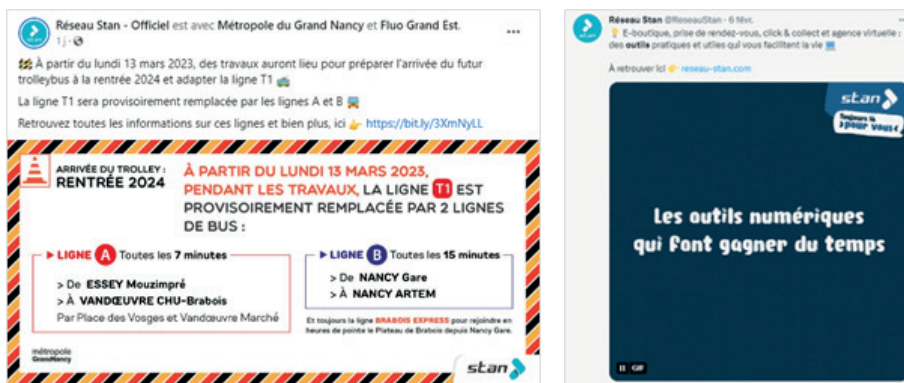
Réseau Stan - Officiel est avec Métropole du Grand Nancy et Fluo Grand Est.
1 j · 

🚧 À partir du lundi 13 mars 2023, des travaux auront lieu pour préparer l'arrivée du futur trolleybus à la rentrée 2024 et adapter la ligne T1 🚋

La ligne T1 sera provisoirement remplacée par les lignes A et B 🚍

Retrouvez toutes les informations sur ces lignes et bien plus, ici 👉 https://bit.ly/3XmNyLL

ARRIVÉE DU TROLLEY : RENTRÉE 2024

À PARTIR DU LUNDI 13 MARS 2023, PENDANT LES TRAVAUX, LA LIGNE T1 EST PROVISOIREMENT REMPLACÉE PAR 2 LIGNES DE BUS :

LIGNE A Toutes les 7 minutes
> De ESSEY Mouzimpré
> À VANDŒUVRE CHU-Brabois
Par Place des Vosges et Vandœuvre Marché

LIGNE B Toutes les 15 minutes
> De NANCY Gare
> À NANCY ARTEM

Et toujours la ligne BRABOIS EXPRESS pour rejoindre en heures de pointe le Plateau de Brabois depuis Nancy Gare.

métropole GrandNancy

stan

Réseau Stan @ReseauStan · 6 févr.
💡 E-boutique, prise de rendez-vous, click & collect et agence virtuelle : des outils pratiques et utiles qui vous facilitent la vie 💻

À retrouver ici 👉 reseau-stan.com

stan
Toujours là pour vous !

Les outils numériques qui font gagner du temps

GIF